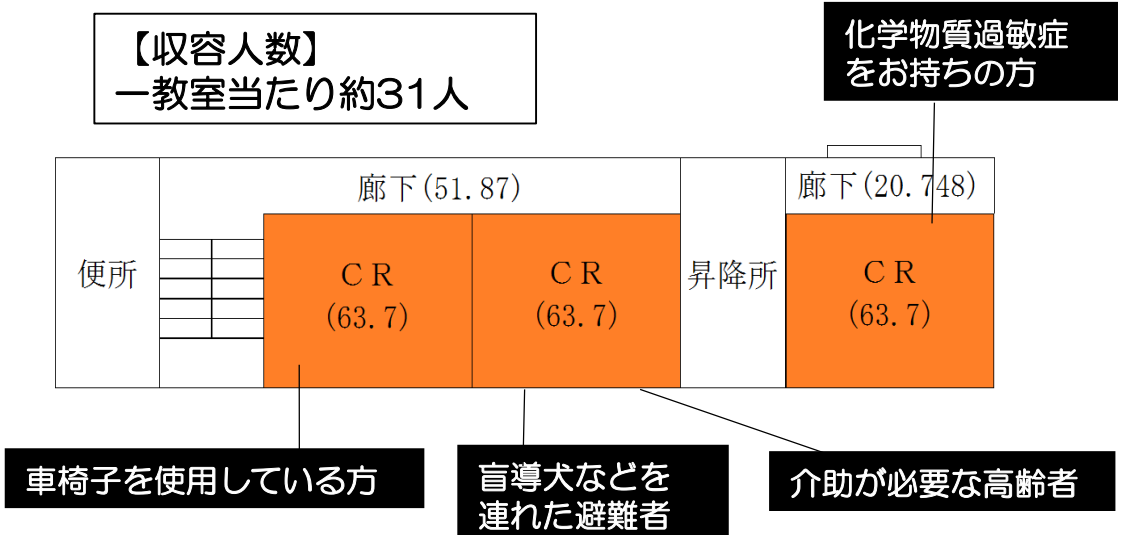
【収容人数】
一教室当たり約31人

化学物質過敏症をお持ちの方

廊下(51.87)

廊下(20.748)

便所

CR
(63.7)

CR
(63.7)

昇降所

CR
(63.7)

車椅子を使用している方

盲導犬などを連れた避難者

介助が必要な高齢者